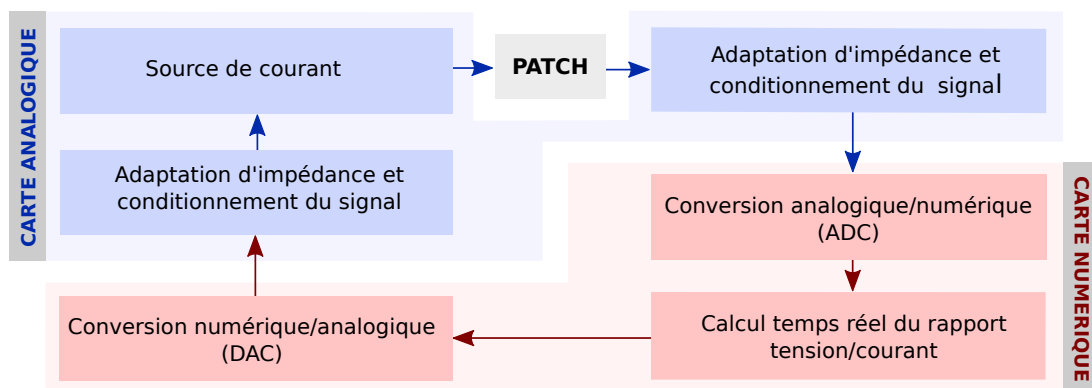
CARTE ANALOGIQUE

Source de courant

PATCH

Adaptation d'impédance et conditionnement du signal

Adaptation d'impédance et conditionnement du signal

CARTE NUMERIQUE

Conversion analogique/numérique (ADC)

Calcul temps réel du rapport tension/courant

Conversion numérique/analogique (DAC)